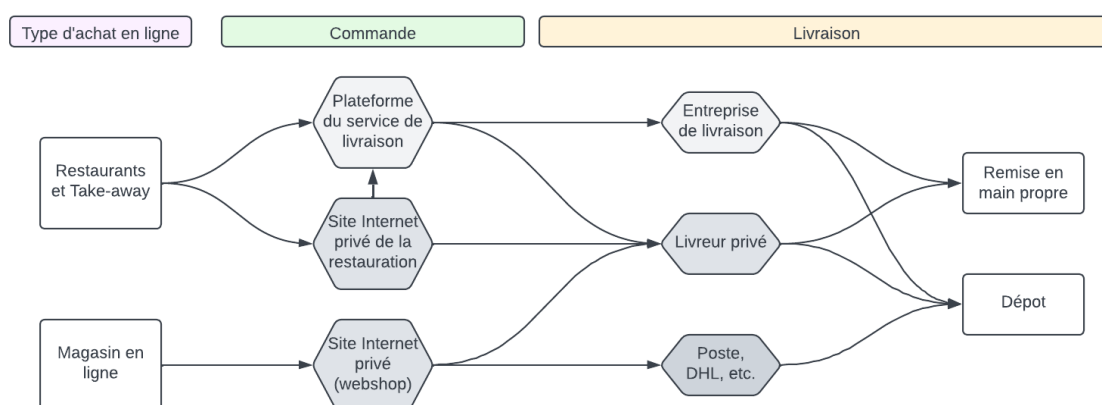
Type d'achat en ligne

Commande

Livraison

Restaurants et Take-away

Plateforme du service de livraison

Site Internet privé de la restauration

Entreprise de livraison

Livreur privé

Remise en main propre

Dépot

Magasin en ligne

Site Internet privé (webshop)

Poste, DHL, etc.